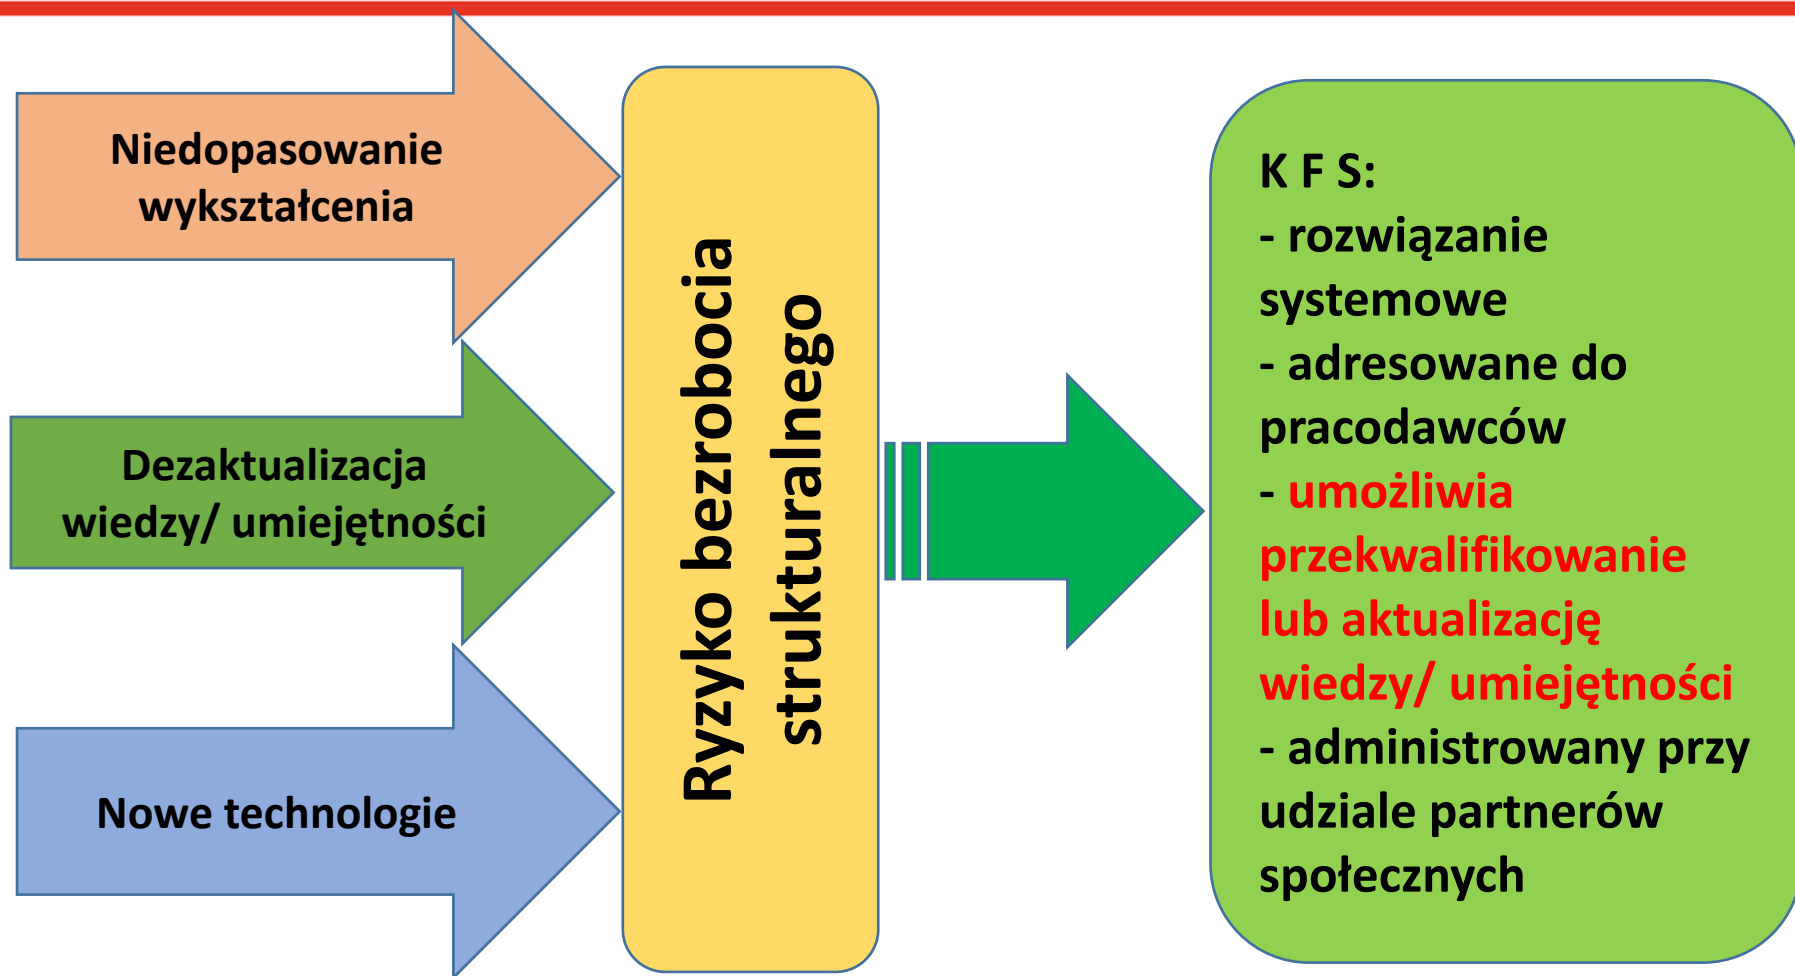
Niedopasowanie wykształcenia

Dezaktualizacja wiedzy/ umiejętności

Nowe technologie

Ryzyko bezrobocia strukturalnego

K F S:
- rozwiązanie systemowe
- adresowane do pracodawców
- umożliwia przekwalifikowanie lub aktualizację wiedzy/ umiejętności
- administrowany przy udziale partnerów społecznych